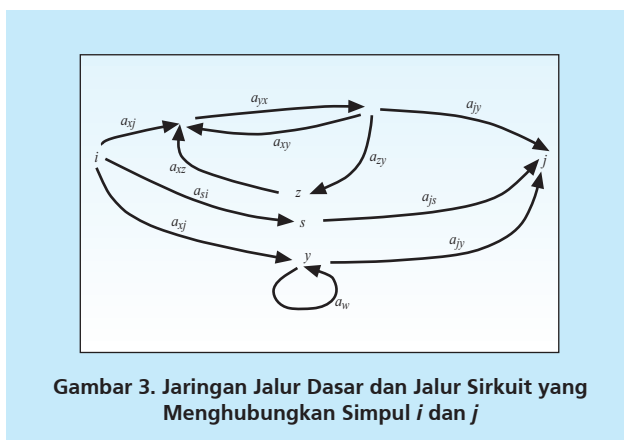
$a_{yx}$
$a_{jy}$
$a_{xj}$
$a_{xy}$
$i$
$j$
$a_{xz}$
$a_{zy}$
$z$
$a_{si}$
$a_{js}$
$s$
$a_{xj}$
$a_{jy}$
$y$
$a_{w}$

**Gambar 3. Jaringan Jalur Dasar dan Jalur Sirkuit yang Menghubungkan Simpul *i* dan *j***